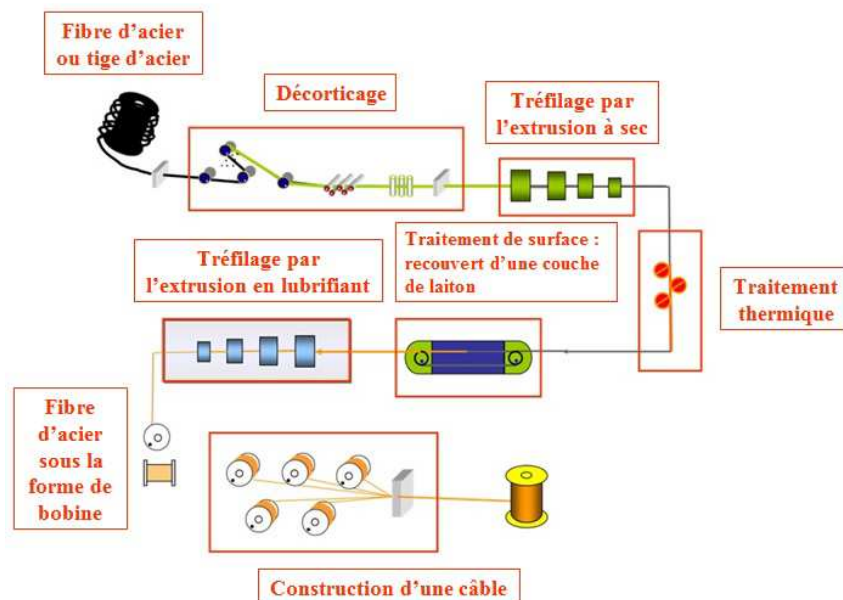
Fibre d'acier ou tige d'acier

Décorticage

Tréfilage par l'extrusion à sec

Traitement de surface : recouvert d'une couche de laiton

Tréfilage par l'extrusion en lubrifiant

Traitement thermique

Fibre d'acier sous la forme de bobine

Construction d'une câble